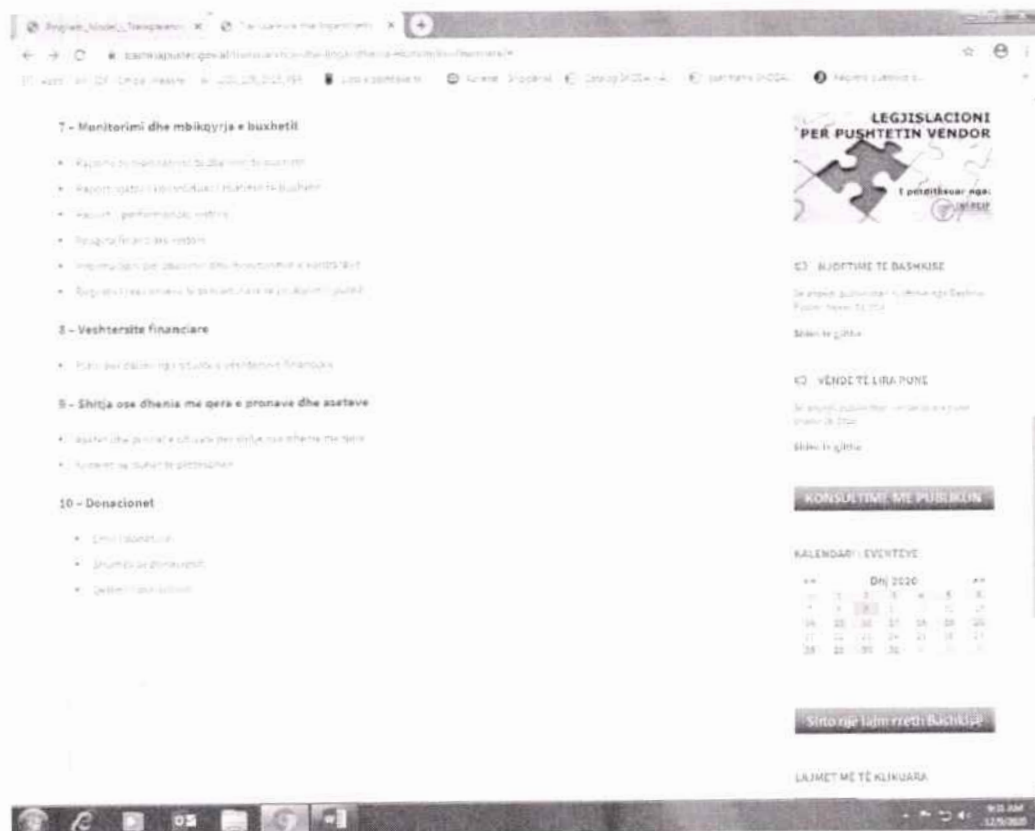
7 - Monitorimi dhe mbikqyrja e buxhetit

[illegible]

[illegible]

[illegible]

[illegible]

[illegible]

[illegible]

8 - Veshtersite financiare

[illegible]

9 - Shitja ose dhenia me qera e pronave dhe aseteve

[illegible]

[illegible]

10 - Donacionet

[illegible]

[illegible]

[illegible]

LEGJISLACIONI PER PUSHTETIN VENDOR

I përditësuar nga:

NJOFTIME TË BASHKISË

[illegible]

Shiko të gjitha

VENDE TË LIRA PUNE

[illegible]

Shiko të gjitha

KONSULTIME ME PUBLIKUN

KALENDARI I EVENTEVE

Dhj 2020

Sinjalizo një lajm rreth Bashkisë

LAJMET ME TË KLIKUARA